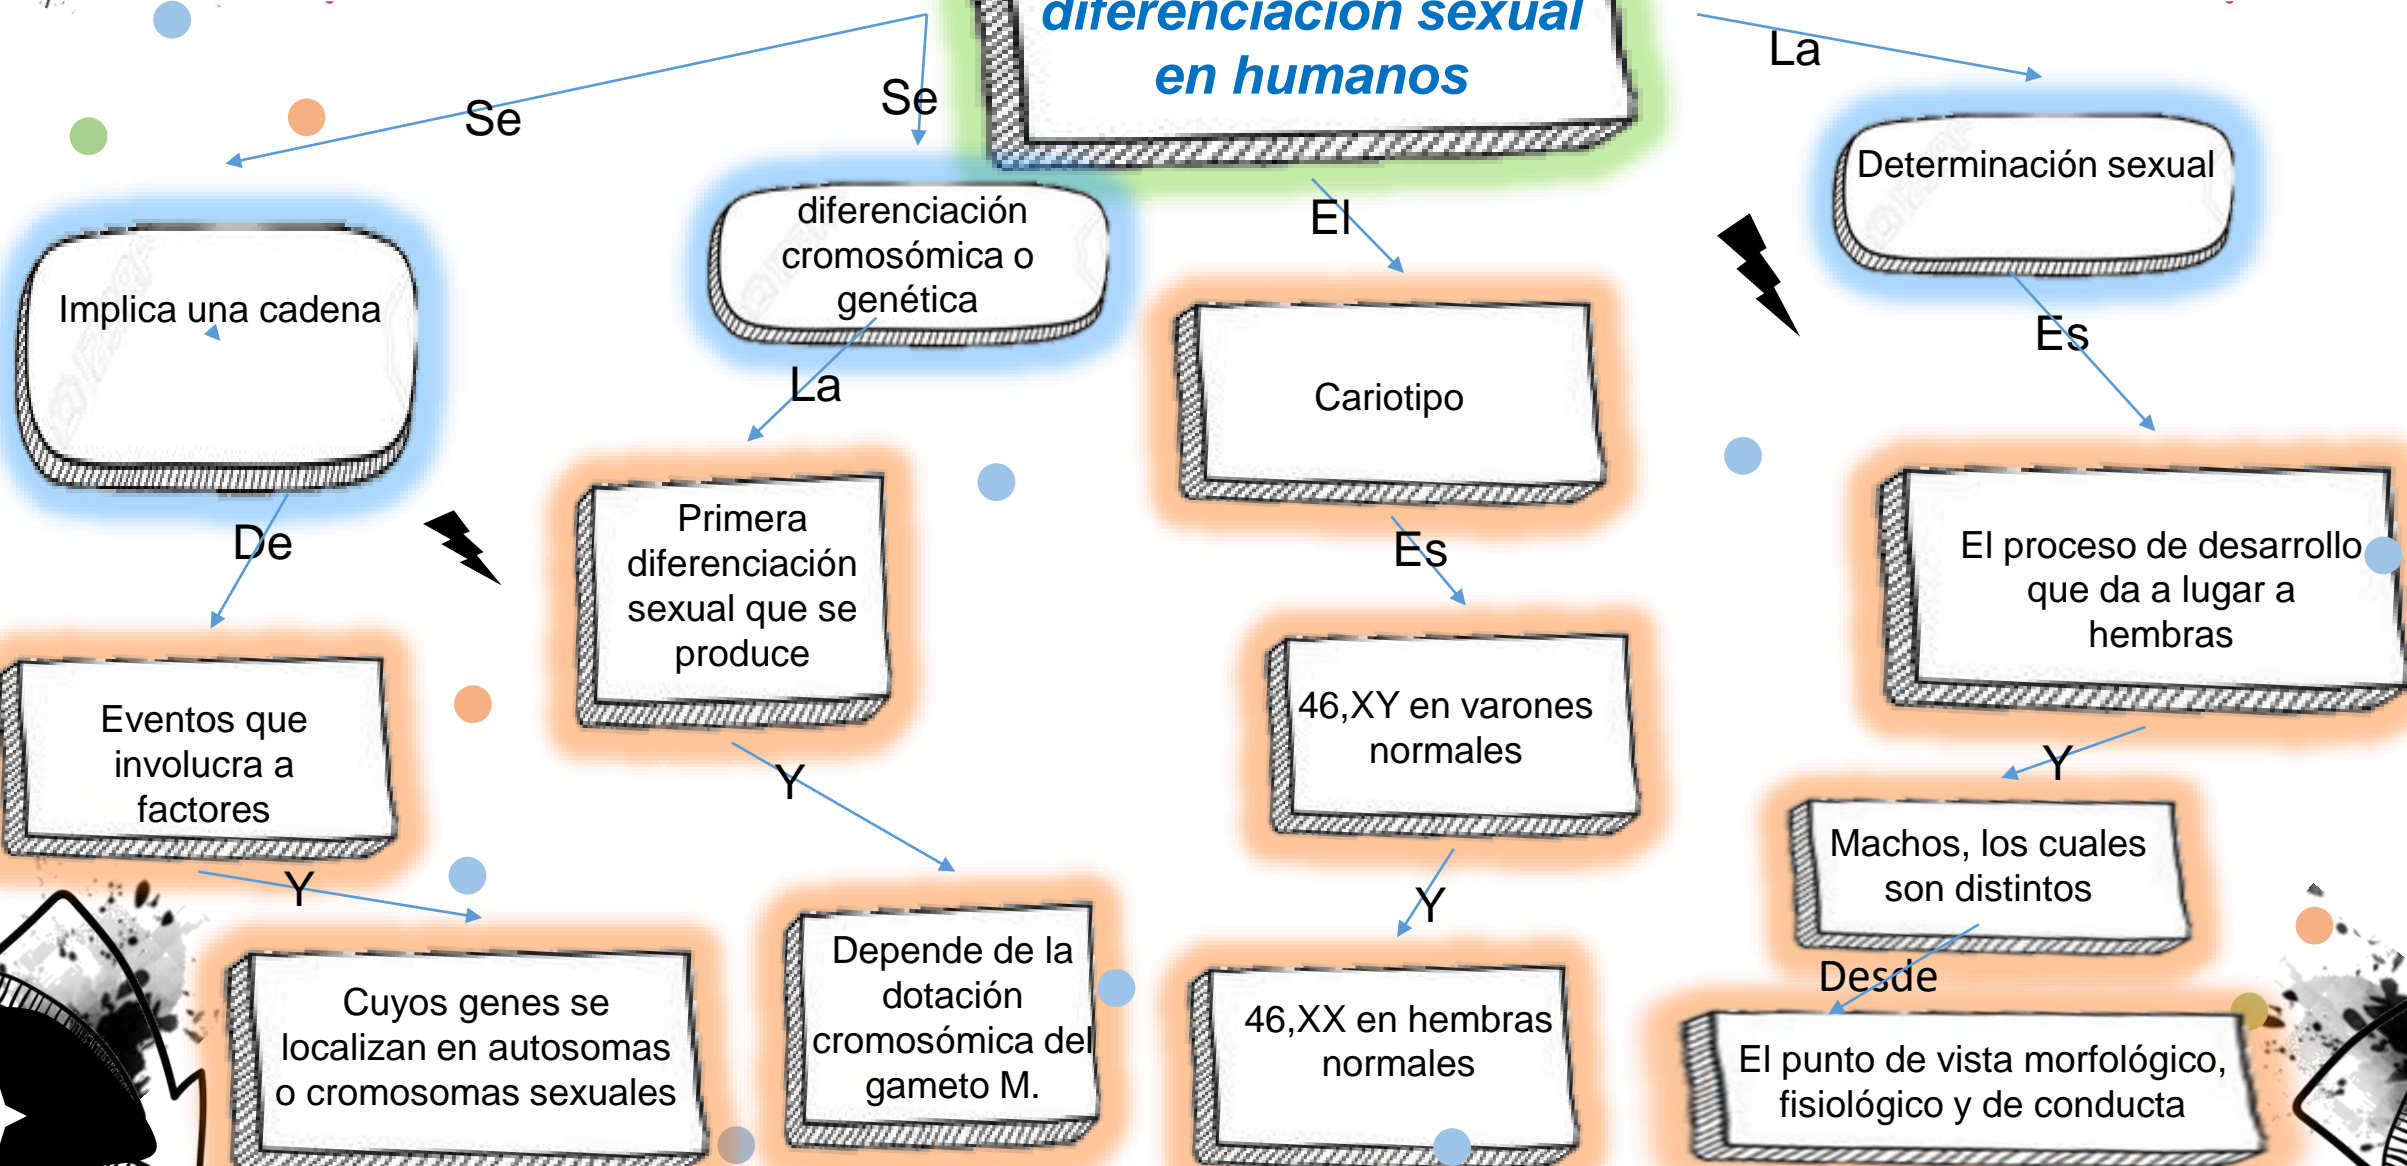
diferenciación sexual en humanos

Se

Se

La

Implica una cadena

diferenciación cromosómica o genética

El

Determinación sexual

La

Cariotipo

Es

De

Primera diferenciación sexual que se produce

Es

El proceso de desarrollo que da a lugar a hembras

Eventos que involucra a factores

46,XY en varones normales

Y

Y

Machos, los cuales son distintos

Y

Y

Cuyos genes se localizan en autosomas o cromosomas sexuales

Depende de la dotación cromosómica del gameto M.

46,XX en hembras normales

Desde

El punto de vista morfológico, fisiológico y de conducta